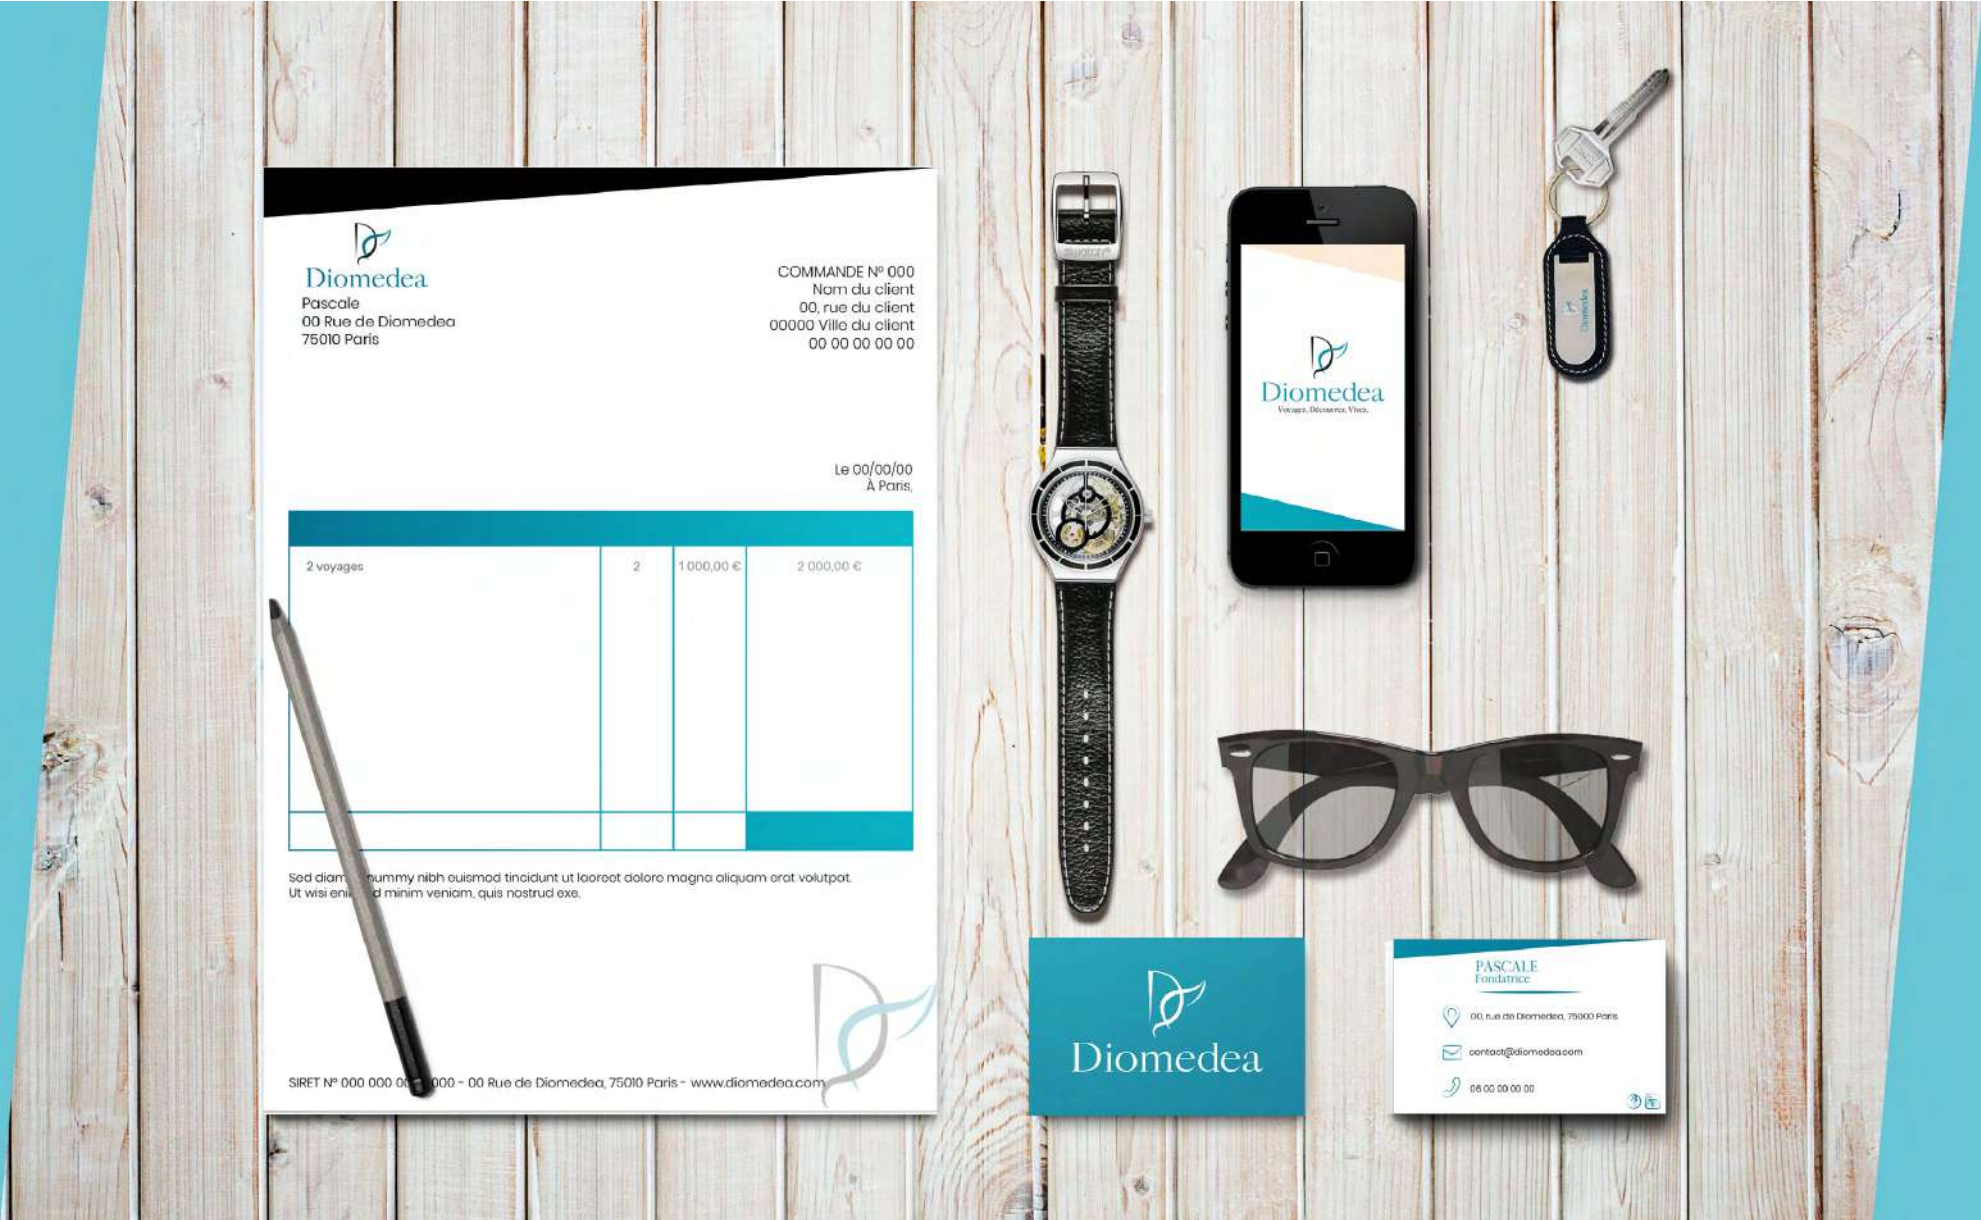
Diomedea
Pascale
00 Rue de Diomedea
75010 Paris

COMMANDE N° 000
Nom du client
00, rue du client
00000 Ville du client
00 00 00 00 00

Le 00/00/00
À Paris,

| 2 voyages | 2 | 1 000,00 € | 2 000,00 € |
|---|---|---|---|
| | | | |

Sed diam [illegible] nummy nibh euismod tincidunt ut laoreet dolore magna aliquam erat volutpat. Ut wisi eni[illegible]d minim veniam, quis nostrud exe.

SIRET N° 000 000 00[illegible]000 - 00 Rue de Diomedea, 75010 Paris - www.diomedea.com

swatch

Diomedea
Voyagez, Découvrez, Vivez.

Diomedea

Diomedea

PASCALE
Fondatrice
00, rue de Diomedea, 75000 Paris
contact@diomedea.com
06 00 00 00 00